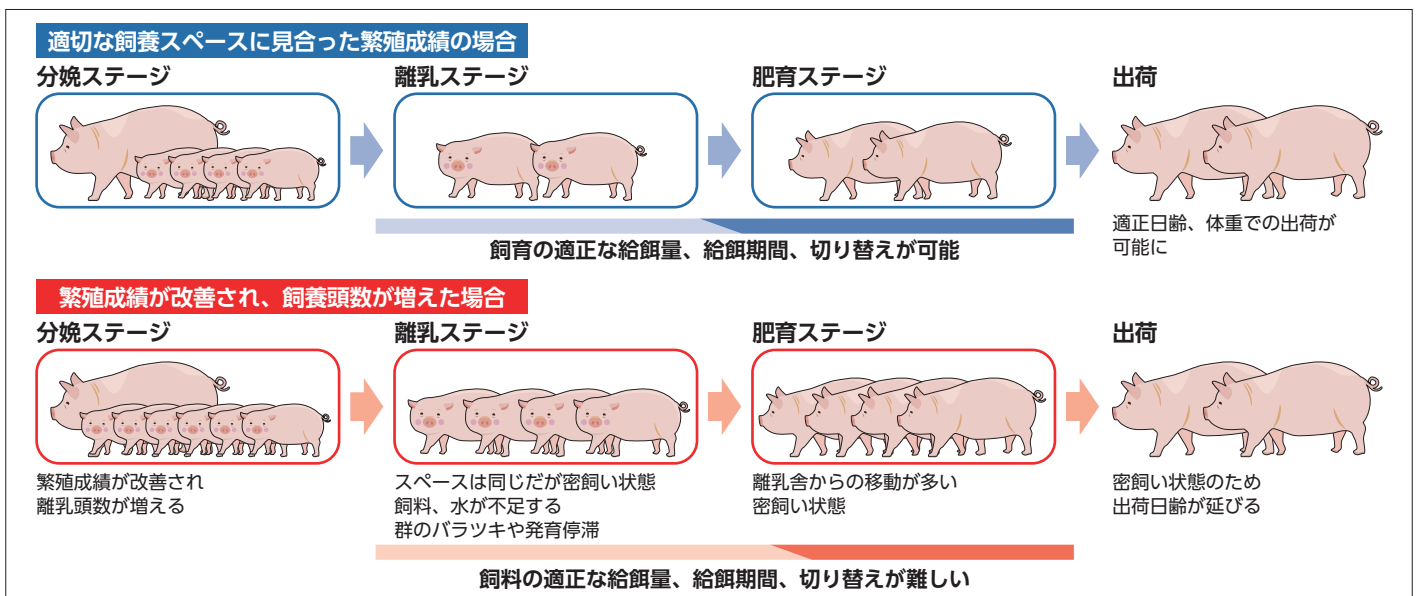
適切な飼養スペースに見合った繁殖成績の場合

分娩ステージ

離乳ステージ

肥育ステージ

出荷

飼育の適正な給餌量、給餌期間、切り替えが可能

適正日齢、体重での出荷が可能に

繁殖成績が改善され、飼養頭数が増えた場合

分娩ステージ

離乳ステージ

肥育ステージ

出荷

繁殖成績が改善され
離乳頭数が増える

スペースは同じだが密飼い状態
飼料、水が不足する
群のバラツキや発育停滞

離乳舎からの移動が多い
密飼い状態

密飼い状態のため
出荷日齢が延びる

飼料の適正な給餌量、給餌期間、切り替えが難しい